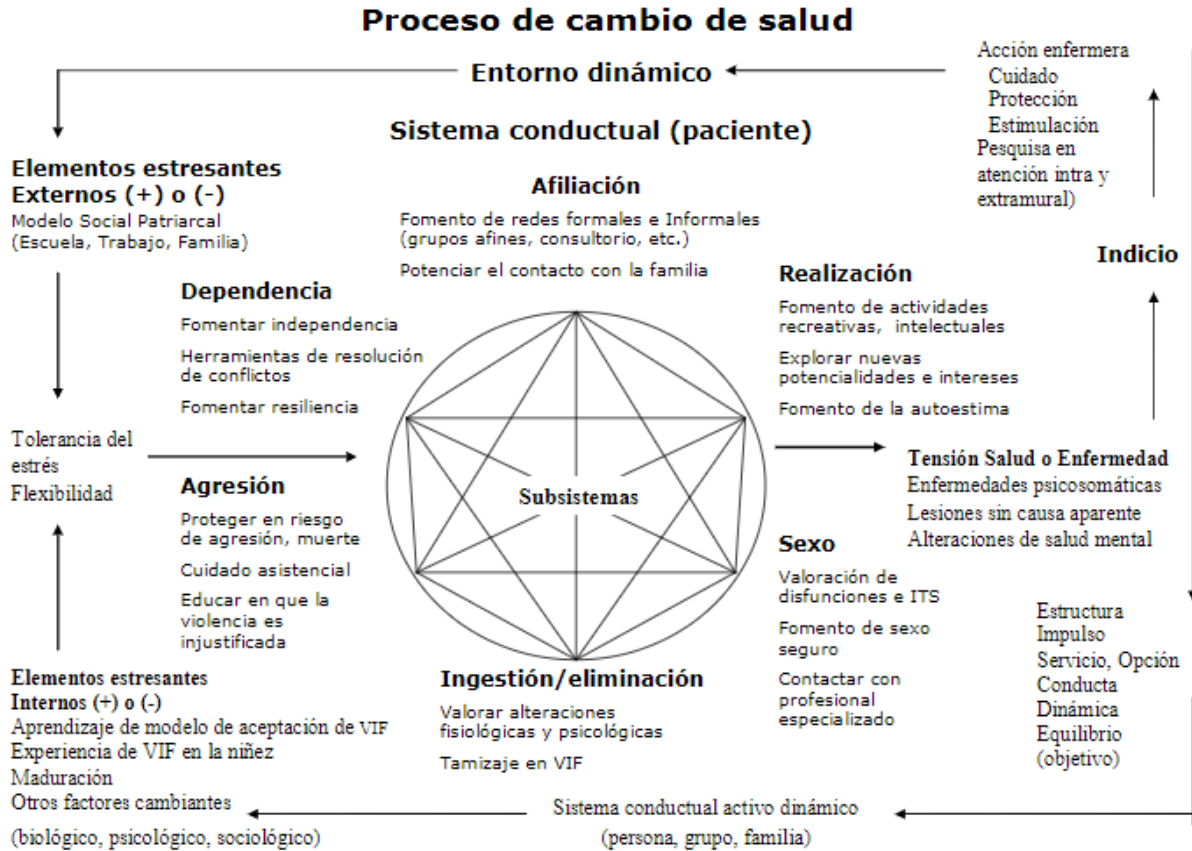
Proceso de cambio de salud

Entorno dinámico

Acción enfermera
Cuidado
Protección
Estimulación
Pesquisa en atención intra y extramural)

Sistema conductual (paciente)

Elementos estresantes
Externos (+) o (-)
Modelo Social Patriarcal (Escuela, Trabajo, Familia)

Afiliación
Fomento de redes formales e Informales (grupos afines, consultorio, etc.)
Potenciar el contacto con la familia

Indicio

Dependencia
Fomentar independencia
Herramientas de resolución de conflictos
Fomentar resiliencia

Realización
Fomento de actividades recreativas, intelectuales
Explorar nuevas potencialidades e intereses
Fomento de la autoestima

Tolerancia del estrés
Flexibilidad

Subsistemas

Tensión Salud o Enfermedad
Enfermedades psicosomáticas
Lesiones sin causa aparente
Alteraciones de salud mental

Agresión
Proteger en riesgo de agresión, muerte
Cuidado asistencial
Educar en que la violencia es injustificada

Sexo
Valoración de disfunciones e ITS
Fomento de sexo seguro
Contactar con profesional especializado

Estructura
Impulso
Servicio, Opción
Conducta
Dinámica
Equilibrio
(objetivo)

Elementos estresantes
Internos (+) o (-)
Aprendizaje de modelo de aceptación de VIF
Experiencia de VIF en la niñez
Maduración
Otros factores cambiantes
(biológico, psicológico, sociológico)

Ingestión/eliminación
Valorar alteraciones fisiológicas y psicológicas
Tamizaje en VIF

Sistema conductual activo dinámico
(persona, grupo, familia)